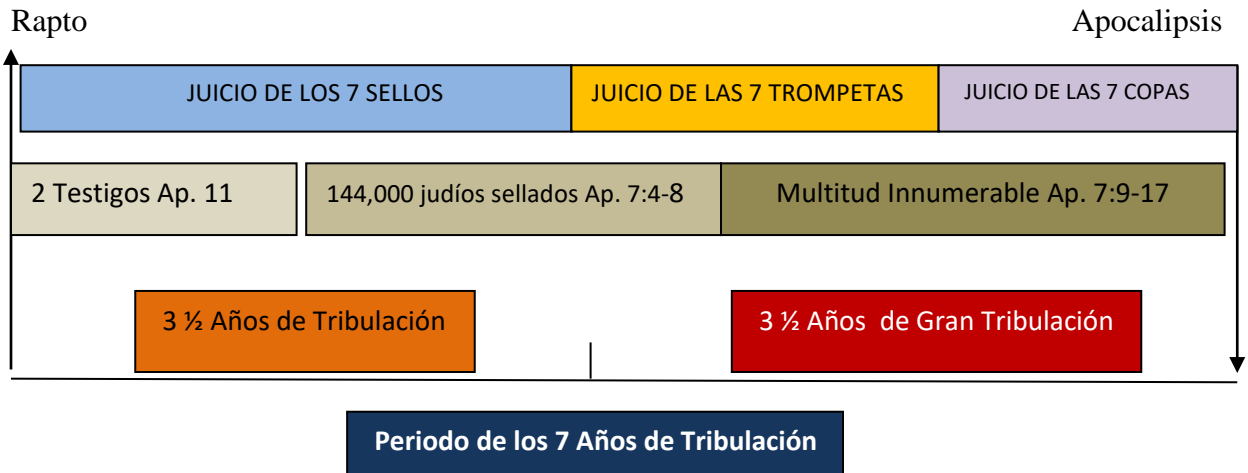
Rapto

Apocalipsis

| JUICIO DE LOS 7 SELLOS | JUICIO DE LAS 7 TROMPETAS | JUICIO DE LAS 7 COPAS |
|---|---|---|

| 2 Testigos Ap. 11 | 144,000 judíos sellados Ap. 7:4-8 | Multitud Innumerable Ap. 7:9-17 |
|---|---|---|

3 ½ Años de Tribulación

3 ½ Años de Gran Tribulación

Periodo de los 7 Años de Tribulación